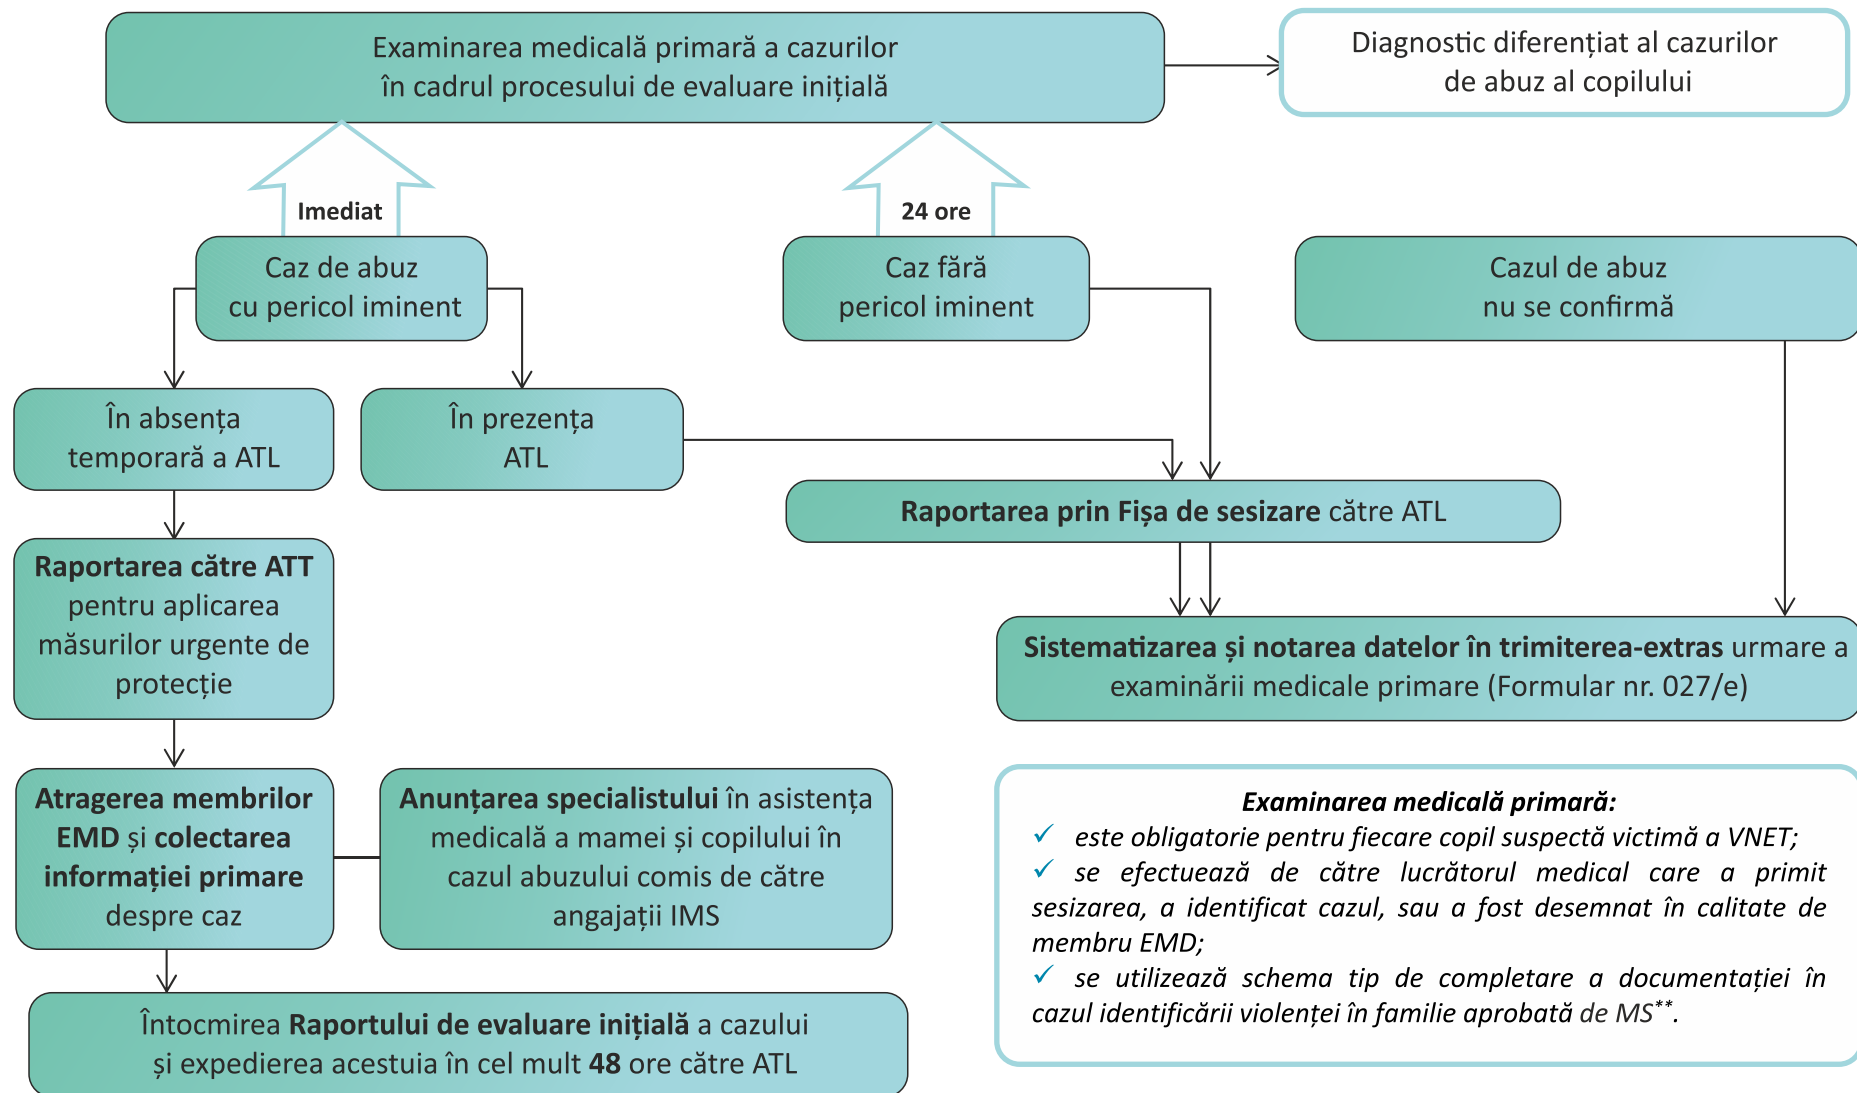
Examinarea medicală primară a cazurilor în cadrul procesului de evaluare inițială

Diagnostic diferențiat al cazurilor de abuz al copilului

Imediat

24 ore

Caz de abuz cu pericol iminent

Caz fără pericol iminent

Cazul de abuz nu se confirmă

În absența temporară a ATL

În prezența ATL

Raportarea prin Fișa de sesizare către ATL

Raportarea către ATT pentru aplicarea măsurilor urgente de protecție

Sistematizarea și notarea datelor în trimiterea-extras urmare a examinării medicale primare (Formular nr. 027/e)

Atragerea membrilor EMD și colectarea informației primare despre caz

Anunțarea specialistului în asistența medicală a mamei și copilului în cazul abuzului comis de către angajații IMS

Examinarea medicală primară:
✓ este obligatorie pentru fiecare copil suspectă victimă a VNET;
✓ se efectuează de către lucrătorul medical care a primit sesizarea, a identificat cazul, sau a fost desemnat în calitate de membru EMD;
✓ se utilizează schema tip de completare a documentației în cazul identificării violenței în familie aprobată de MS**.

Întocmirea Raportului de evaluare inițială a cazului și expedierea acestuia în cel mult 48 ore către ATL